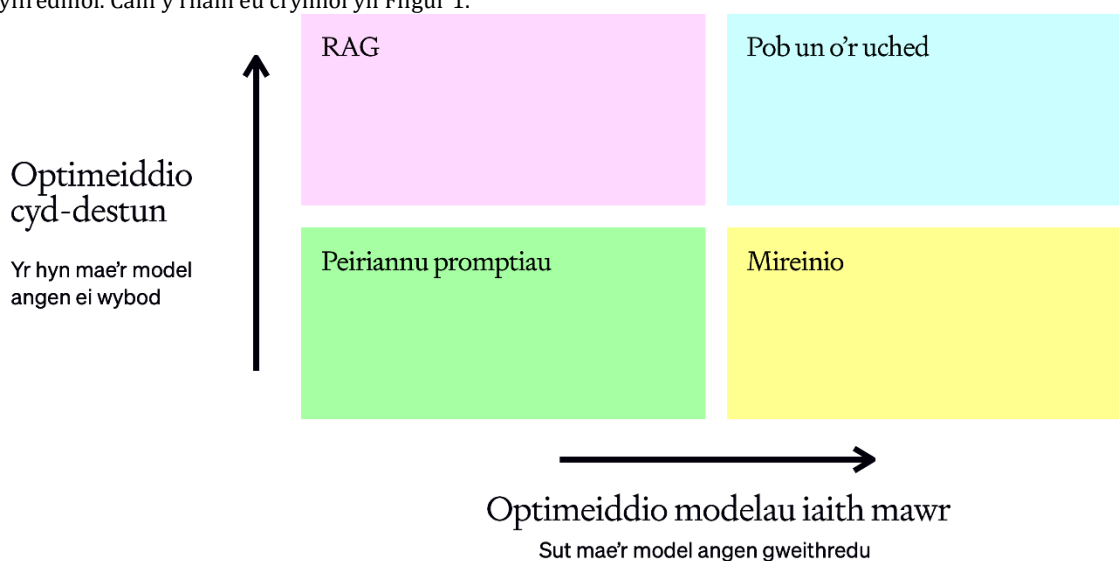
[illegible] Caiff y rhain eu crynhoi yn Ffigur 1.

Optimeiddio cyd-destun

Yr hyn mae'r model angen ei wybod

RAG

Pob un o'r uched

Peiriannu promptiau

Mireinio

Optimeiddio modelau iaith mawr

Sut mae'r model angen gweithredu